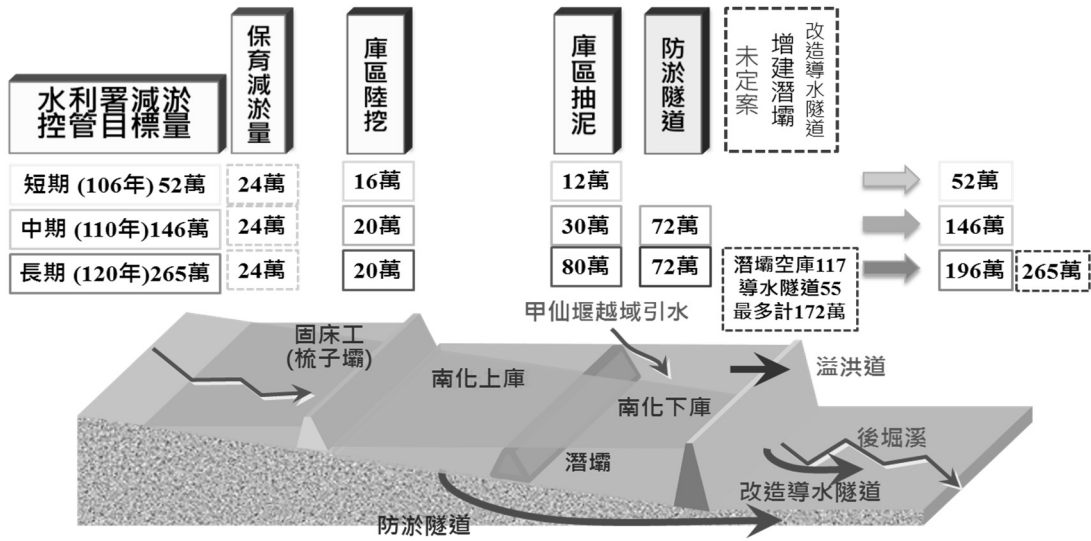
水利署減淤控管目標量

保育減淤量

庫區陸挖

庫區抽泥

防淤隧道

未定案

增建潛壩

改造導水隧道

| | | | | | | |
|---|---|---|---|---|---|---|
| 短期 (106年) 52萬 | 24萬 | 16萬 | 12萬 | | | 52萬 |
| 中期 (110年)146萬 | 24萬 | 20萬 | 30萬 | 72萬 | | 146萬 |
| 長期 (120年)265萬 | 24萬 | 20萬 | 80萬 | 72萬 | 潛壩空庫117 導水隧道55 最多計172萬 | 196萬 265萬 |

固床工 (梳子壩)

甲仙堰越域引水

南化上庫

溢洪道

南化下庫

後堀溪

潛壩

改造導水隧道

防淤隧道